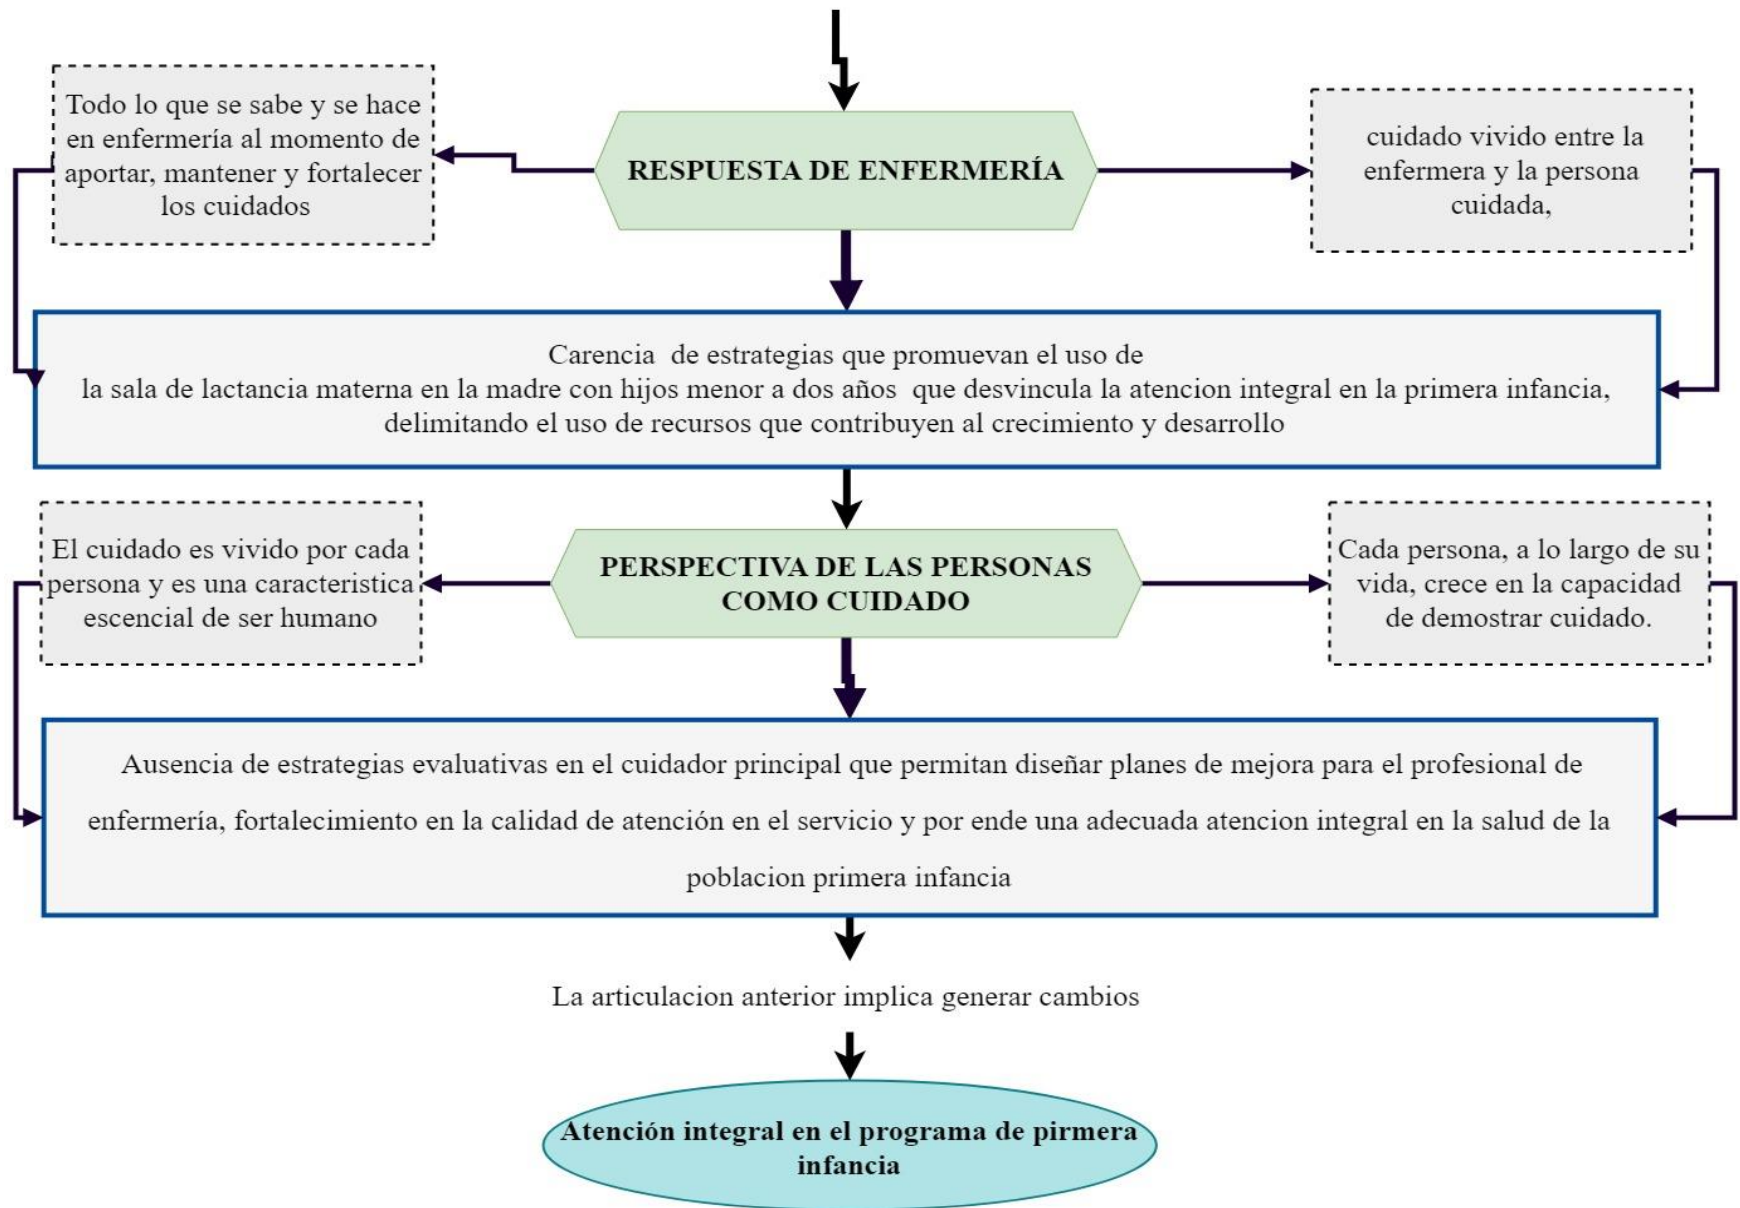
Todo lo que se sabe y se hace en enfermería al momento de aportar, mantener y fortalecer los cuidados

RESPUESTA DE ENFERMERÍA

cuidado vivido entre la enfermera y la persona cuidada,

Carencia de estrategias que promuevan el uso de la sala de lactancia materna en la madre con hijos menor a dos años que desvincula la atencion integral en la primera infancia, delimitando el uso de recursos que contribuyen al crecimiento y desarrollo

El cuidado es vivido por cada persona y es una caracteristica escencial de ser humano

PERSPECTIVA DE LAS PERSONAS COMO CUIDADO

Cada persona, a lo largo de su vida, crece en la capacidad de demostrar cuidado.

Ausencia de estrategias evaluativas en el cuidador principal que permitan diseñar planes de mejora para el profesional de enfermería, fortalecimiento en la calidad de atención en el servicio y por ende una adecuada atencion integral en la salud de la poblacion primera infancia

La articulacion anterior implica generar cambios

Atención integral en el programa de pirmera infancia